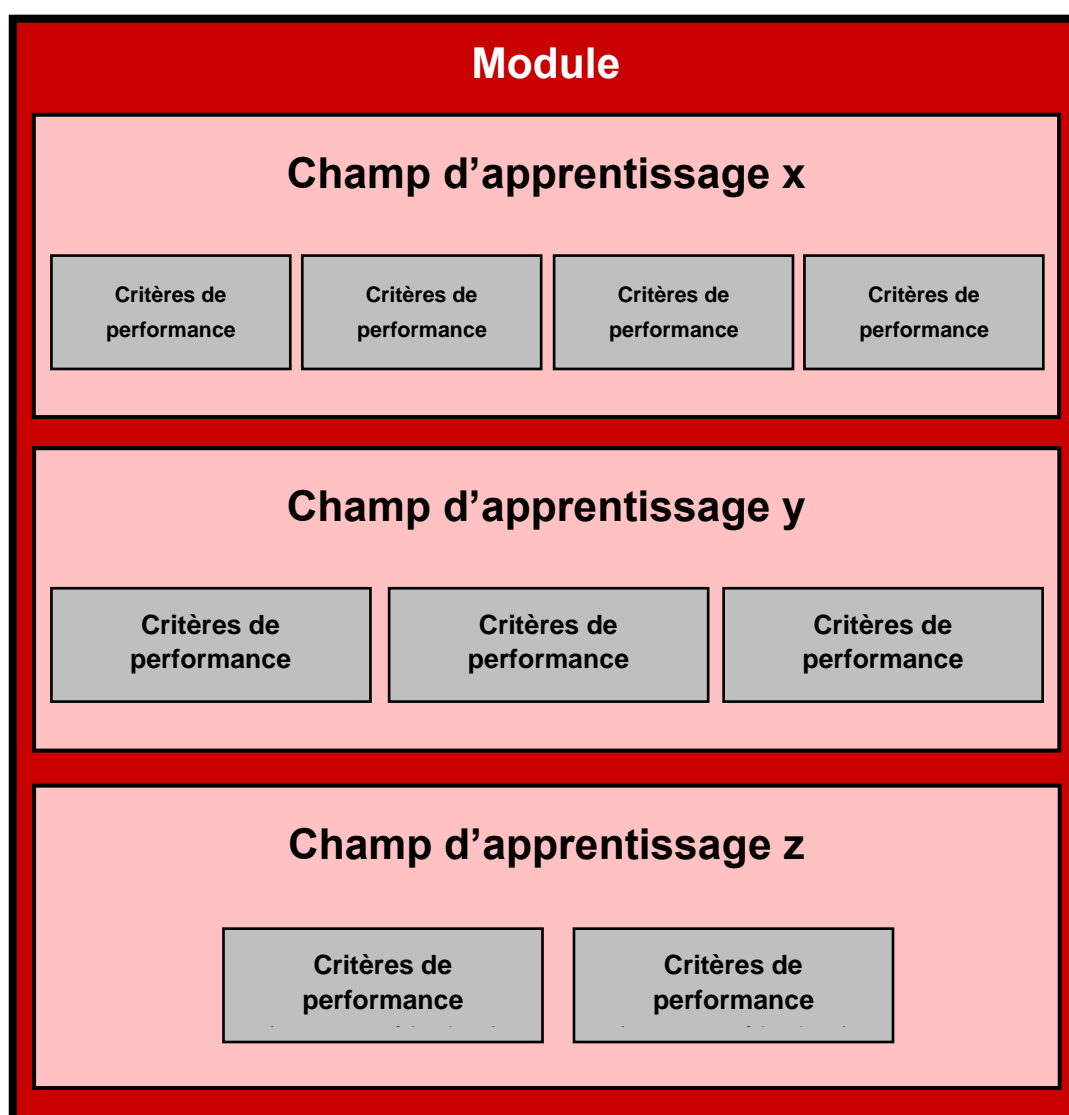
Module

Champ d’apprentissage x

Critères de performance

Critères de performance

Critères de performance

Critères de performance

Champ d’apprentissage y

Critères de performance

Critères de performance

Critères de performance

Champ d’apprentissage z

Critères de performance

Critères de performance